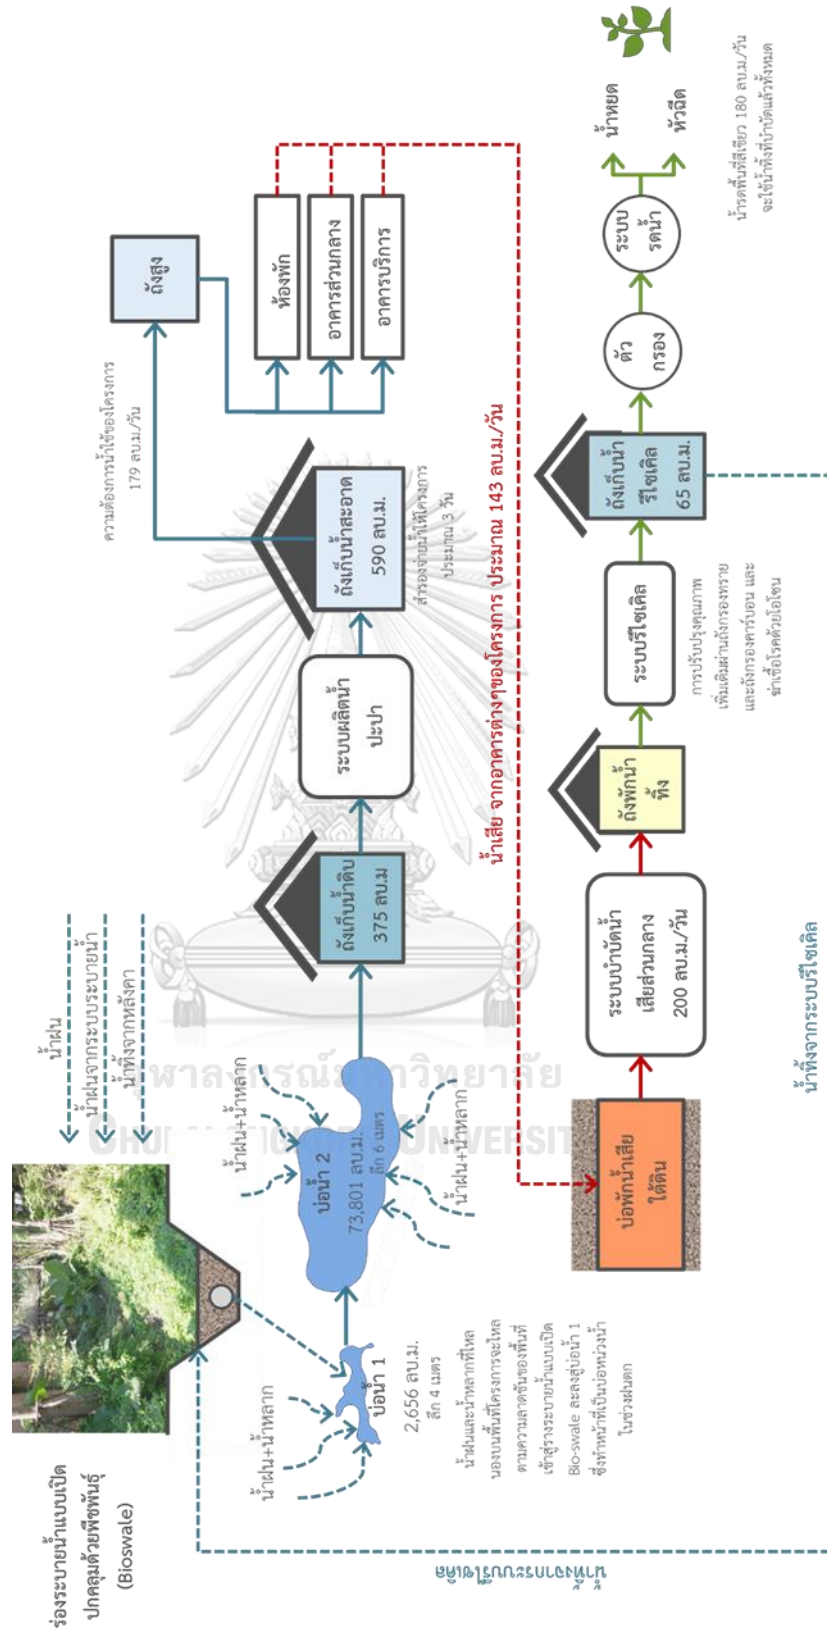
ร่องระบายน้ำแบบเปิด
ปกคลุมด้วยพืชพันธุ์
(Bioswale)

น้ำฝน
น้ำฝนจากระบบระบายน้ำ
น้ำทิ้งจากหลังคา

น้ำฝน+น้ำหลาก
น้ำฝน+น้ำหลาก
น้ำฝน+น้ำหลาก

บ่อน้ำ 1
2,656 ลบ.ม.
ลึก 4 เมตร

บ่อน้ำ 2
73,801 ลบ.ม.
ลึก 6 เมตร

น้ำฝนและน้ำหลากที่ไหลนองบนพื้นที่โครงการจะไหลตามความลาดชันของพื้นที่เข้าสู่ร่องระบายน้ำแบบเปิด Bio-swale ลงสู่บ่อน้ำ 1 ซึ่งทำหน้าที่เป็นบ่อหน่วงน้ำในช่วงฝนตก

น้ำทิ้งจากระบบรีไซเคิล

ถังเก็บน้ำดิบ
375 ลบ.ม

ระบบผลิตน้ำประปา

ถังเก็บน้ำสะอาด
590 ลบ.ม.
สำรองจ่ายน้ำให้โครงการประมาณ 3 วัน

ความต้องการน้ำใช้ของโครงการ
179 ลบ.ม./วัน

ถังสูง

ห้องพัก
อาคารส่วนกลาง
อาคารบริการ

น้ำเสีย จากอาคารต่างๆของโครงการ ประมาณ 143 ลบ.ม./วัน

บ่อพักน้ำเสียใต้ดิน

ระบบบำบัดน้ำเสียส่วนกลาง
200 ลบ.ม./วัน

ถังพักน้ำทิ้ง

ระบบรีไซเคิล
การปรับปรุงคุณภาพเพิ่มเติมผ่านถังกรองทรายและถังกรองคาร์บอน และฆ่าเชื้อโรคด้วยโอโซน

ถังเก็บน้ำรีไซเคิล
65 ลบ.ม.

ตัวกรอง

ระบบรดน้ำ

น้ำหยด
หัวฉีด

น้ำรดพื้นที่สีเขียว 180 ลบ.ม./วัน
จะใช้น้ำทิ้งที่บำบัดแล้วทั้งหมด

จุฬาลงกรณ์มหาวิทยาลัย
CHULALONGKORN UNIVERSITY